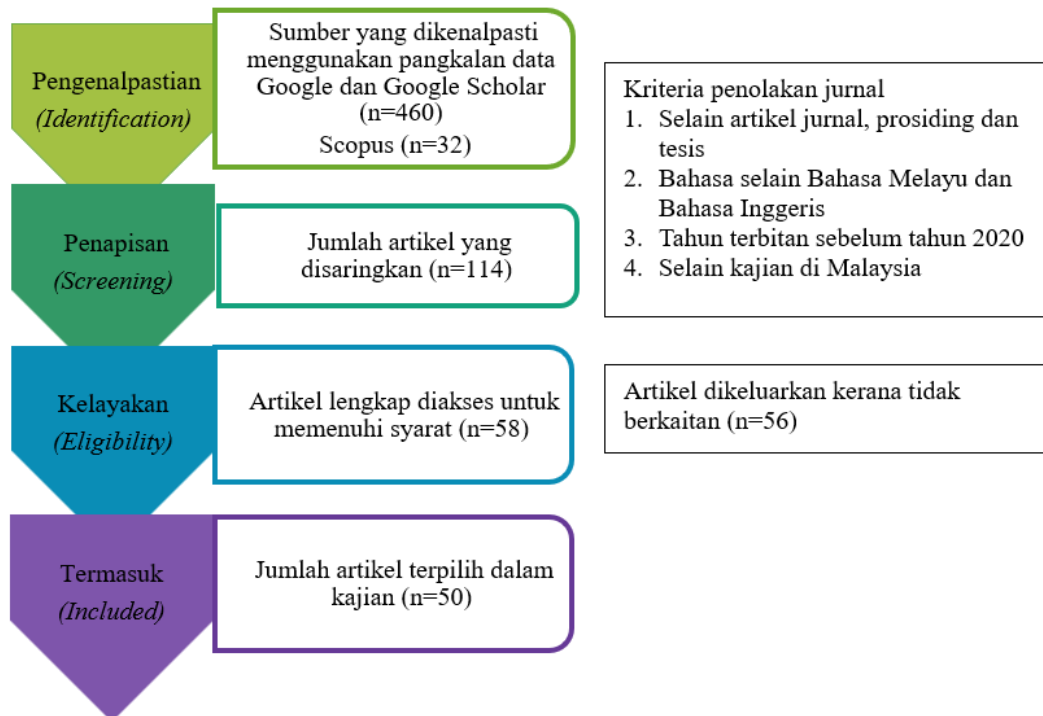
Pengenalpastian
(Identification)

Sumber yang dikenalpasti menggunakan pangkalan data Google dan Google Scholar (n=460)
Scopus (n=32)

Kriteria penolakan jurnal
1. Selain artikel jurnal, prosiding dan tesis
2. Bahasa selain Bahasa Melayu dan Bahasa Inggeris
3. Tahun terbitan sebelum tahun 2020
4. Selain kajian di Malaysia

Penapisan
(Screening)

Jumlah artikel yang disaringkan (n=114)

Kelayakan
(Eligibility)

Artikel lengkap diakses untuk memenuhi syarat (n=58)

Artikel dikeluarkan kerana tidak berkaitan (n=56)

Termasuk
(Included)

Jumlah artikel terpilih dalam kajian (n=50)